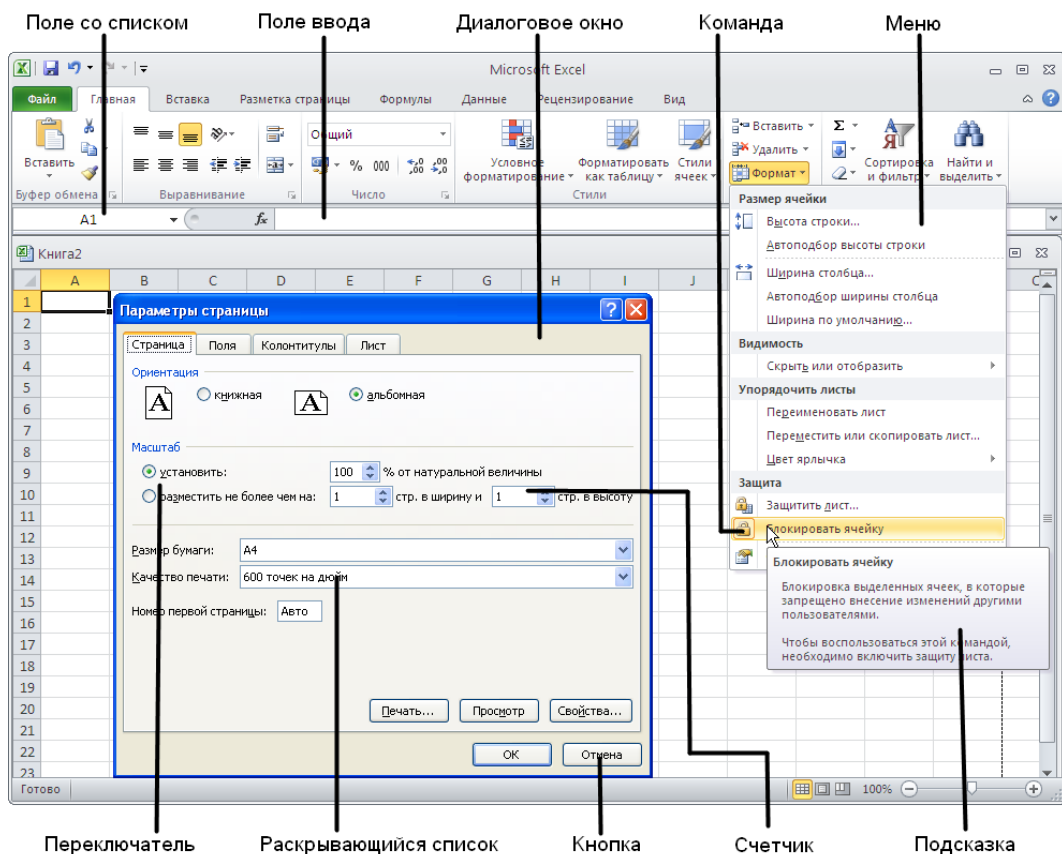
Поле со списком
Поле ввода
Диалоговое окно
Команда
Меню

Microsoft Excel

Файл
Главная
Вставка
Разметка страницы
Формулы
Данные
Рецензирование
Вид

Вставить
Буфер обмена
Выравнивание
Общий
% 000
Число
Условное форматирование
Форматировать как таблицу
Стили ячеек
Стили
Вставить
Удалить
Формат
Σ
Сортировка и фильтр
Найти и выделить

A1
$f_x$

Книга2

| | A | B | C | D | E | F | G | H | I | J |
|---|---|---|---|---|---|---|---|---|---|---|

1 2 3 4 5 6 7 8 9 10 11 12 13 14 15 16 17 18 19 20 21 22 23

Параметры страницы
Страница
Поля
Колонтитулы
Лист
Ориентация
книжная
альбомная
Масштаб
установить:
100
% от натуральной величины
разместить не более чем на:
1
стр. в ширину и
1
стр. в высоту
Размер бумаги:
A4
Качество печати:
600 точек на дюйм
Номер первой страницы:
Авто
Печать...
Просмотр
Свойства...
OK
Отмена

Размер ячейки
Высота строки...
Автоподбор высоты строки
Ширина столбца...
Автоподбор ширины столбца
Ширина по умолчанию...
Видимость
Скрыть или отобразить
Упорядочить листы
Переименовать лист
Переместить или скопировать лист...
Цвет ярлычка
Защита
Защитить лист...
Блокировать ячейку

Блокировать ячейку
Блокировка выделенных ячеек, в которые запрещено внесение изменений другими пользователями.
Чтобы воспользоваться этой командой, необходимо включить защиту листа.

Готово
100%

Переключатель
Раскрывающийся список
Кнопка
Счетчик
Подсказка